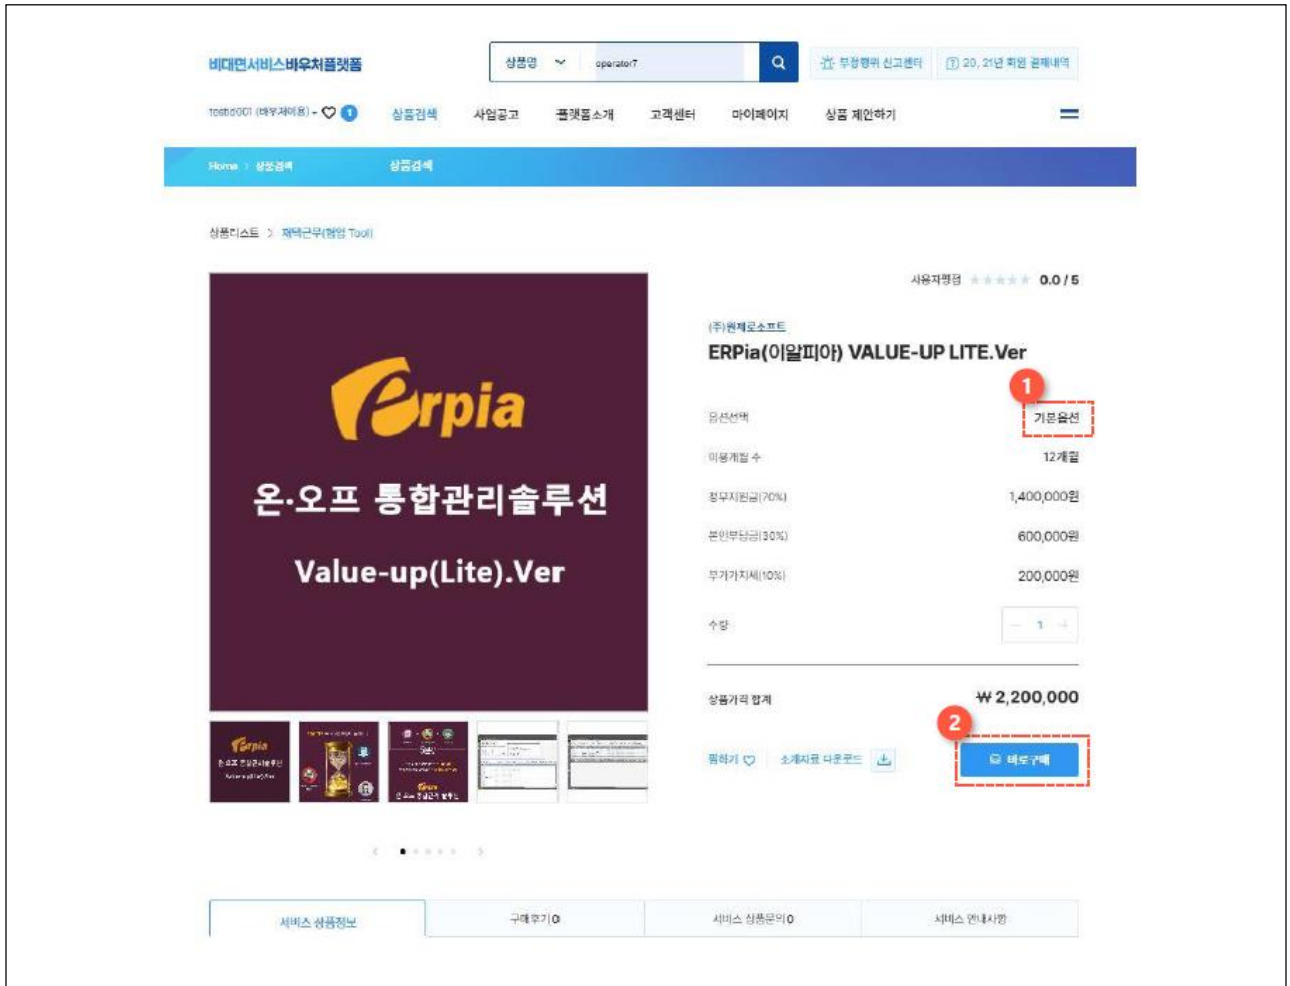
비대면서비스바우처플랫폼

상품명 operator7

부정행위 신고센터 20, 21년 회원 결제내역

test0001 (바우처이용) 1 상품검색 사업공고 플랫폼소개 고객센터 마이페이지 상품 제안하기

Home > 상품검색 상품검색

상품리스트 > 재택근무(협업 Tool)

사용자평점 0.0 / 5

(주)원제로소프트

ERPia(이알피아) VALUE-UP LITE.Ver

Erpia

온·오프 통합관리솔루션

Value-up(Lite).Ver

1

| 옵션선택 | 기본옵션 |
|---|---|
| 이용개월 수 | 12개월 |
| 정부지원금(70%) | 1,400,000원 |
| 본인부담금(30%) | 600,000원 |
| 부가가치세(10%) | 200,000원 |
| 수량 | 1 |

상품가격 합계 ₩ 2,200,000

2

찜하기 소개자료 다운로드 바로구매

| 서비스 상품정보 | 구매후기 0 | 서비스 상품문의 0 | 서비스 안내사항 |
|---|---|---|---|